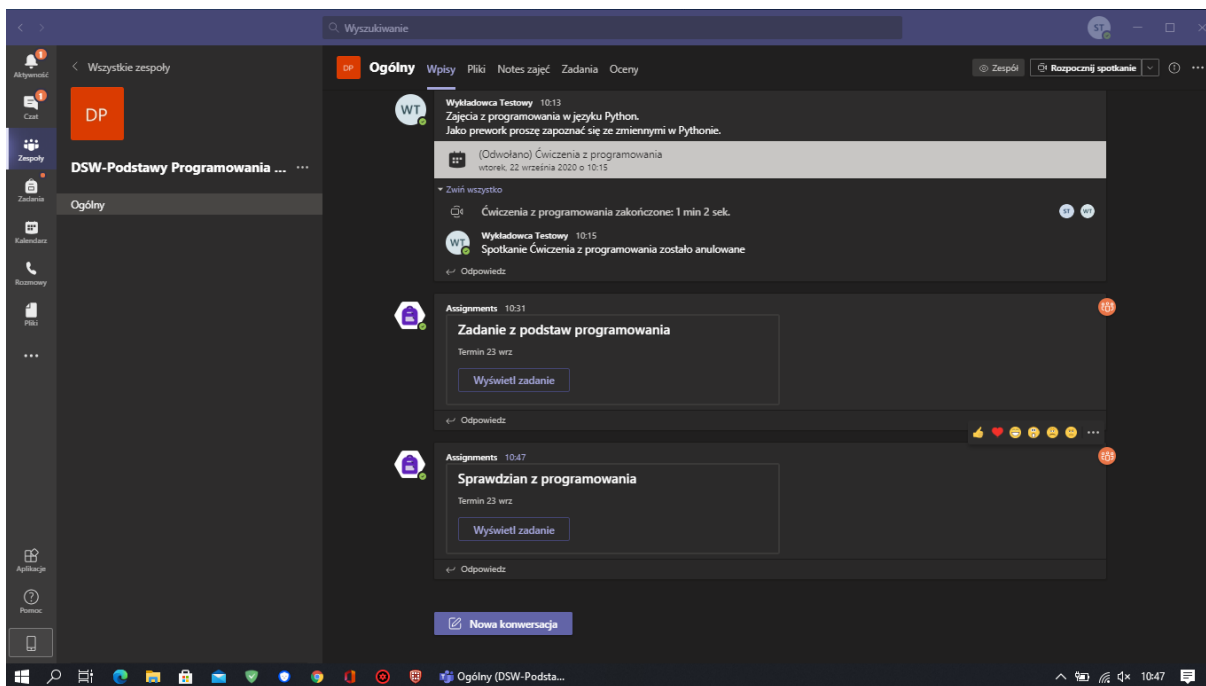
Wyszukiwanie

ST

Aktywność
Czat
Zespoły
Zadania
Kalendarz
Rozmowy
Pliki
...
Aplikacje
Pomoc

< Wszystkie zespoły

DP

DSW-Podstawy Programowania ... ···

Ogólny

DP Ogólny Wpisy Pliki Notes zajęć Zadania Oceny

Zespół Rozpocznij spotkanie

WT Wykładowca Testowy 10:13
Zajęcia z programowania w języku Python.
Jako prework proszę zapoznać się ze zmiennymi w Pythonie.

(Odwołano) Ćwiczenia z programowania
wtorek, 22 września 2020 o 10:15

Zwiń wszystko

Ćwiczenia z programowania zakończone: 1 min 2 sek.

ST WT

WT Wykładowca Testowy 10:15
Spotkanie Ćwiczenia z programowania zostało anulowane

Odpowiedz

Assignments 10:31
Zadanie z podstaw programowania
Termin 23 wrz
Wyświetl zadanie

Odpowiedz

Assignments 10:47
Sprawdzian z programowania
Termin 23 wrz
Wyświetl zadanie

Odpowiedz

Nowa konwersacja

Ogólny (DSW-Podsta...

10:47